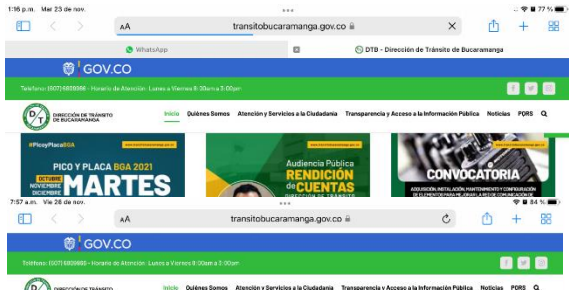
1:16 p.m. Mar 23 de nov.
77 %

AA transitobucaramanga.gov.co

WhatsApp
DTB - Dirección de Tránsito de Bucaramanga

GOV.CO

Teléfono: (607) 6809090 - Horario de Atención: Lunes a Viernes 8:00am a 3:00pm

DIRECCIÓN DE TRÁNSITO DE BUCARAMANGA

Inicio Quiénes Somos Atención y Servicios a la Ciudadanía Transparencia y Acceso a la Información Pública Noticias PQRS

#PicoyPlacaBGA
PICO Y PLACA BGA 2021
OCTUBRE NOVIEMBRE DICIEMBRE
MARTES

Audiencia Pública
RENDICIÓN de CUENTAS
DIRECCIÓN DE TRÁNSITO

CONVOCATORIA
ADQUISICIÓN, INSTALACIÓN, MANTENIMIENTO Y CONFIGURACIÓN DE ELEMENTOS PARA MEJORAR LA RED DE COMUNICACIÓN

7:57 a.m. Vie 26 de nov.
84 %

AA transitobucaramanga.gov.co

GOV.CO

Teléfono: (607) 6809090 - Horario de Atención: Lunes a Viernes 8:00am a 3:00pm

DIRECCIÓN DE TRÁNSITO DE BUCARAMANGA

Inicio Quiénes Somos Atención y Servicios a la Ciudadanía Transparencia y Acceso a la Información Pública Noticias PQRS